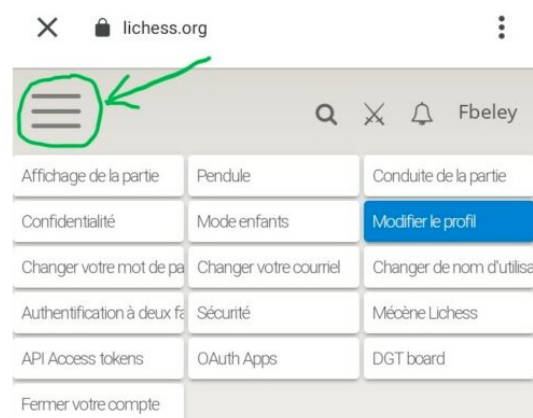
lichess.org

Fbeley

Affichage de la partie
Pendule
Conduite de la partie
Confidentialité
Mode enfants
Modifier le profil
Changer votre mot de pa
Changer votre courriel
Changer de nom d'utilisa
Authentification à deux fa
Sécurité
Mécène Lichess
API Access tokens
OAuth Apps
DGT board
Fermer votre compte